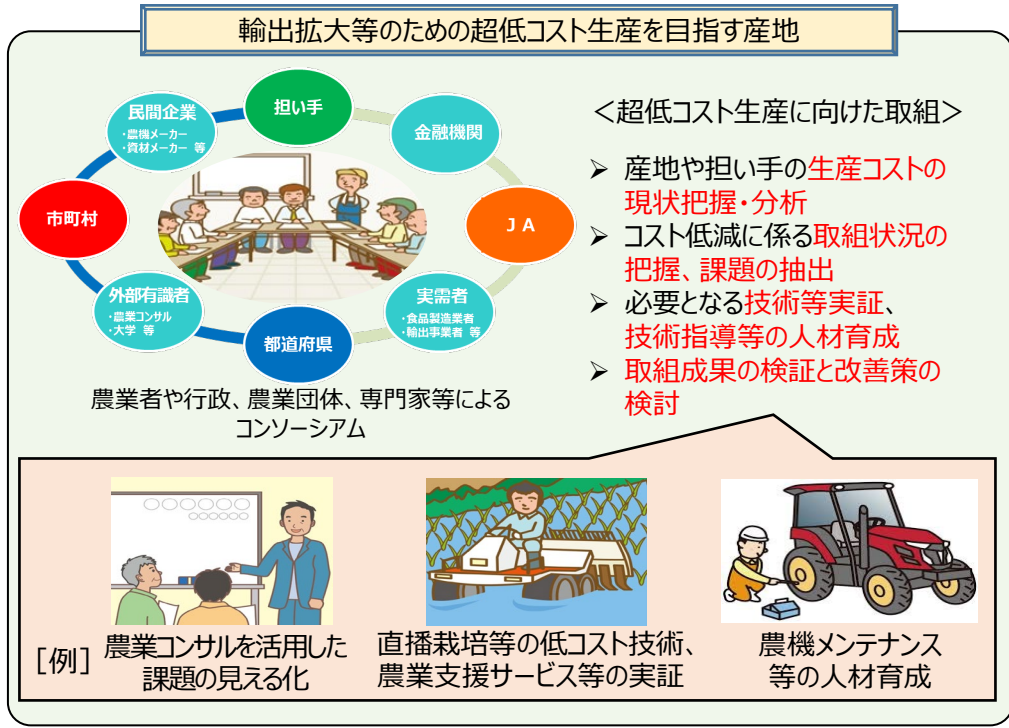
輸出拡大等のための超低コスト生産を目指す産地

担い手

金融機関

民間企業
・農機メーカー
・資材メーカー 等

市町村

J A

外部有識者
・農業コンサル
・大学 等

実需者
・食品製造業者
・輸出事業者 等

都道府県

農業者や行政、農業団体、専門家等によるコンソーシアム

＜超低コスト生産に向けた取組＞

➢ 産地や担い手の生産コストの現状把握・分析
➢ コスト低減に係る取組状況の把握、課題の抽出
➢ 必要となる技術等実証、技術指導等の人材育成
➢ 取組成果の検証と改善策の検討

［例］ 農業コンサルを活用した課題の見える化

直播栽培等の低コスト技術、農業支援サービス等の実証

農機メンテナンス等の人材育成